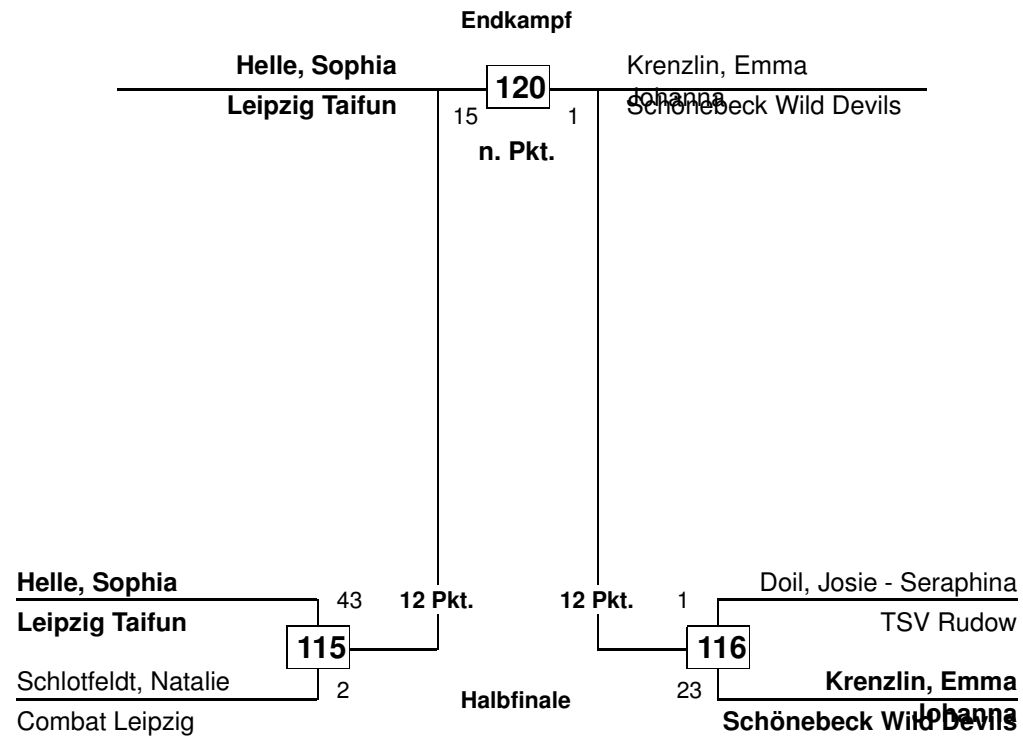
Endkampf

Helle, Sophia
Leipzig Taifun

120

Krenzlin, Emma Johanna
Schönebeck Wild Devils

15
1
n. Pkt.

Helle, Sophia
Leipzig Taifun
43
12 Pkt.
115
Schlotfeldt, Natalie
Combat Leipzig
2

Halbfinale

12 Pkt.
1
Doil, Josie - Seraphina
TSV Rudow
116
23
Krenzlin, Emma Johanna
Schönebeck Wild Devils